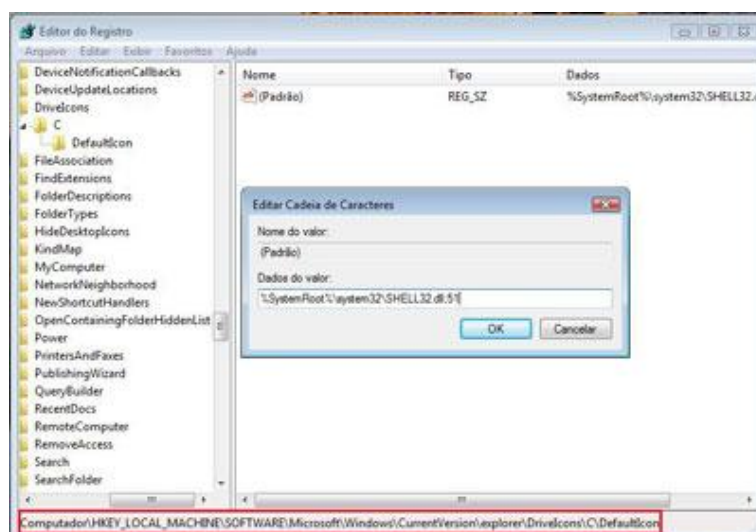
Editor do Registro

Arquivo Editar Exibir Favoritos Ajuda

DeviceNotificationCallbacks
DeviceUpdateLocations
DriveIcons
C
DefaultIcon
FileAssociation
FindExtensions
FolderDescriptions
FolderTypes
HideDesktopIcons
KindMap
MyComputer
NetworkNeighborhood
NewShortcutHandlers
OpenContainingFolderHiddenList
Power
PrintersAndFaxes
PublishingWizard
QueryBuilder
RecentDocs
RemoteComputer
RemoveAccess
Search
SearchFolder

| Nome | Tipo | Dados |
|---|---|---|
| (Padrão) | REG_SZ | %SystemRoot%\system32\SHELL32. |

Editar Cadeia de Caracteres

Nome do valor:

(Padrão)

Dados do valor:

%SystemRoot%\system32\SHELL32.dll,51

OK Cancelar

Computador\HKEY_LOCAL_MACHINE\SOFTWARE\Microsoft\Windows\CurrentVersion\explorer\DriveIcons\C\DefaultIcon